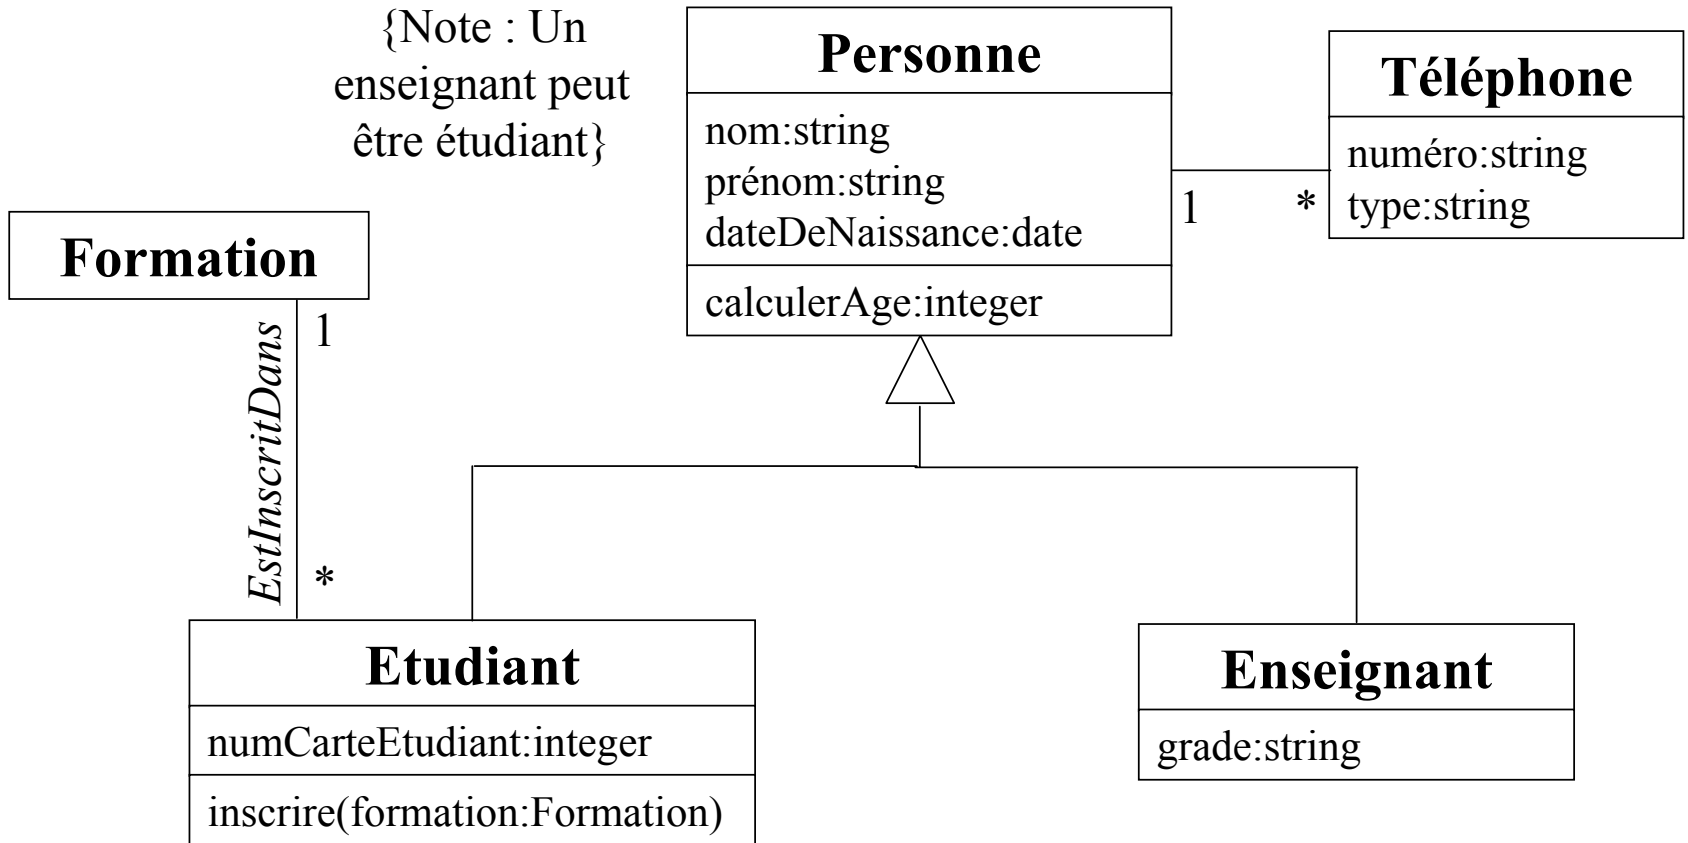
{Note : Un enseignant peut être étudiant}

Personne
nom:string
prénom:string
dateDeNaissance:date
calculerAge:integer

1
*

Téléphone
numéro:string
type:string

Formation
1
EstInscritDans
*

Etudiant
numCarteEtudiant:integer
inscrire(formation:Formation)

Enseignant
grade:string